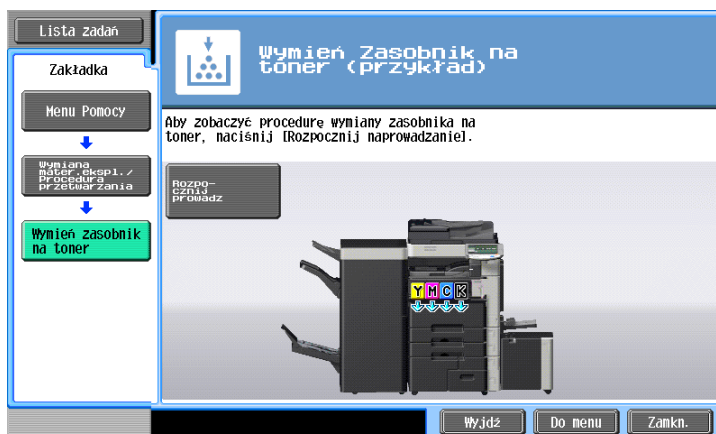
Lista zadań

Zakładka

Menu Pomocy

Wymiana mater.ekspl./ Procedura przetwarzania

Wymień zasobnik na toner

Wymień Zasobnik na toner (przykład)

Aby zobaczyć procedurę wymiany zasobnika na toner, naciśnij [Rozpocznij naprowadzanie].

Rozpocznij prowadz

Y M C K

Wyjdź

Do menu

Zamkn.